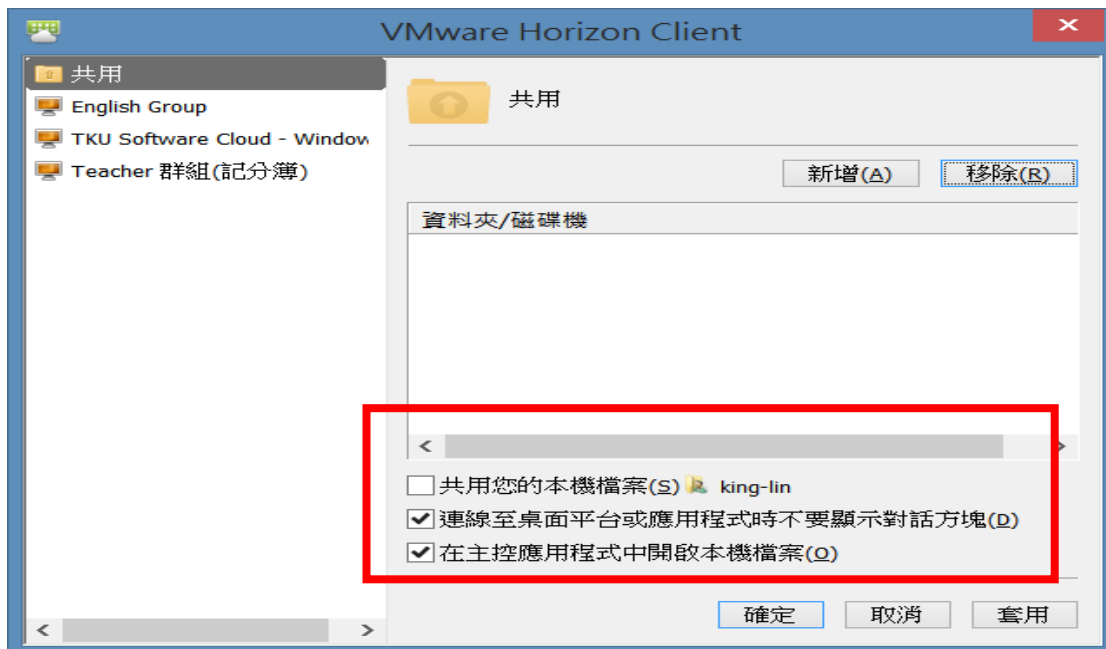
VMware Horizon Client

共用
English Group
TKU Software Cloud - Window
Teacher 群組(記分簿)

共用

新增(A)
移除(R)

資料夾/磁碟機

共用您的本機檔案(S) king-lin
連線至桌面平台或應用程式時不要顯示對話方塊(D)
在主控應用程式中開啟本機檔案(O)

確定
取消
套用